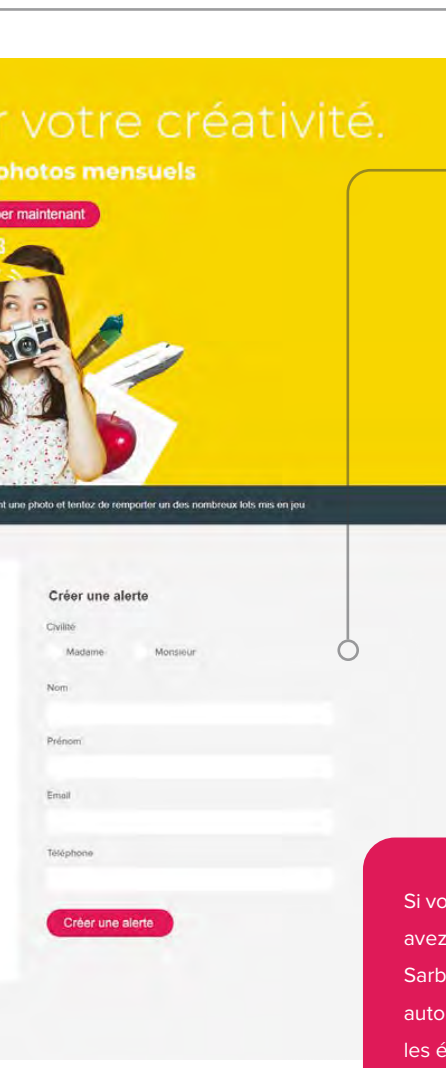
r votre créativité.

photos mensuels

er maintenant

nt une photo et tentez de remporter un des nombreux lots mis en jeu

Créer une alerte

Civilité

Madame

Monsieur

Nom

Prénom

Email

Téléphone

Créer une alerte

Si vo
avez
Sarb
auto
les é